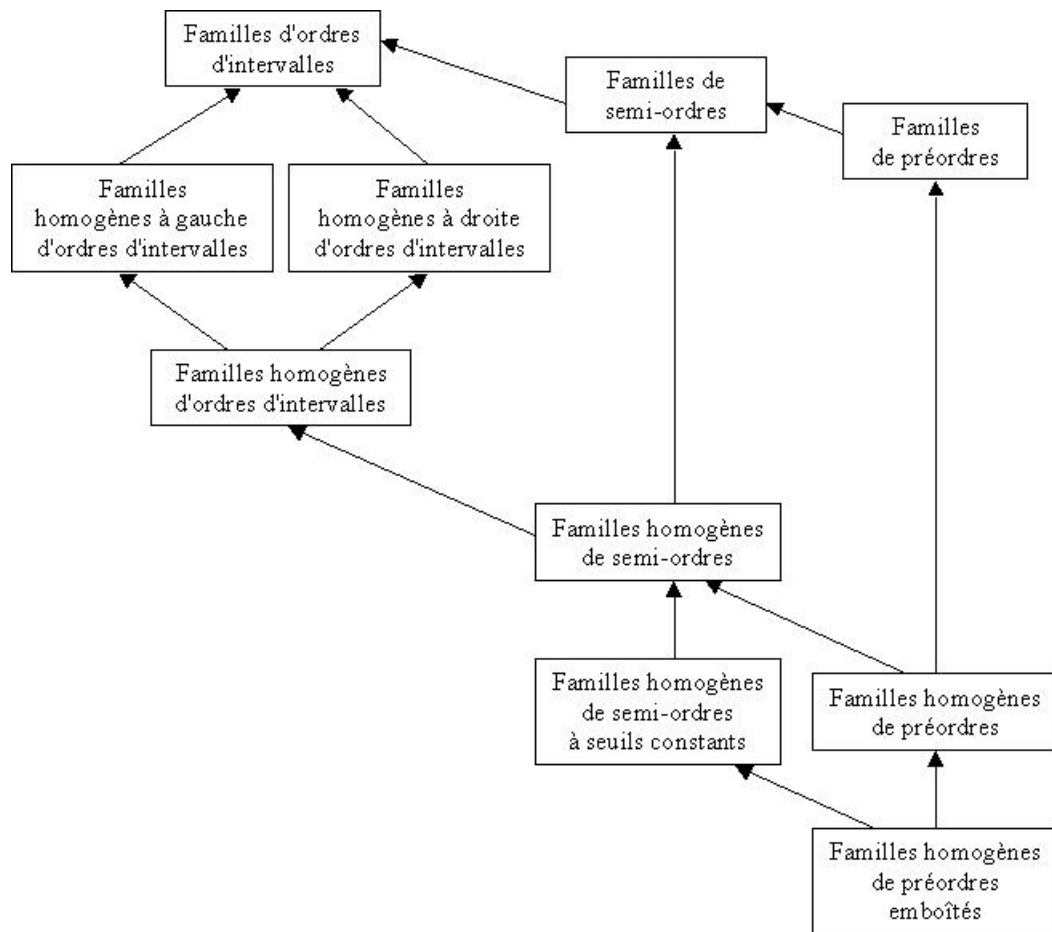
Familles d'ordres d'intervalles

Familles de semi-ordres

Familles de préordres

Familles homogènes à gauche d'ordres d'intervalles

Familles homogènes à droite d'ordres d'intervalles

Familles homogènes d'ordres d'intervalles

Familles homogènes de semi-ordres

Familles homogènes de semi-ordres à seuils constants

Familles homogènes de préordres

Familles homogènes de préordres emboîtés